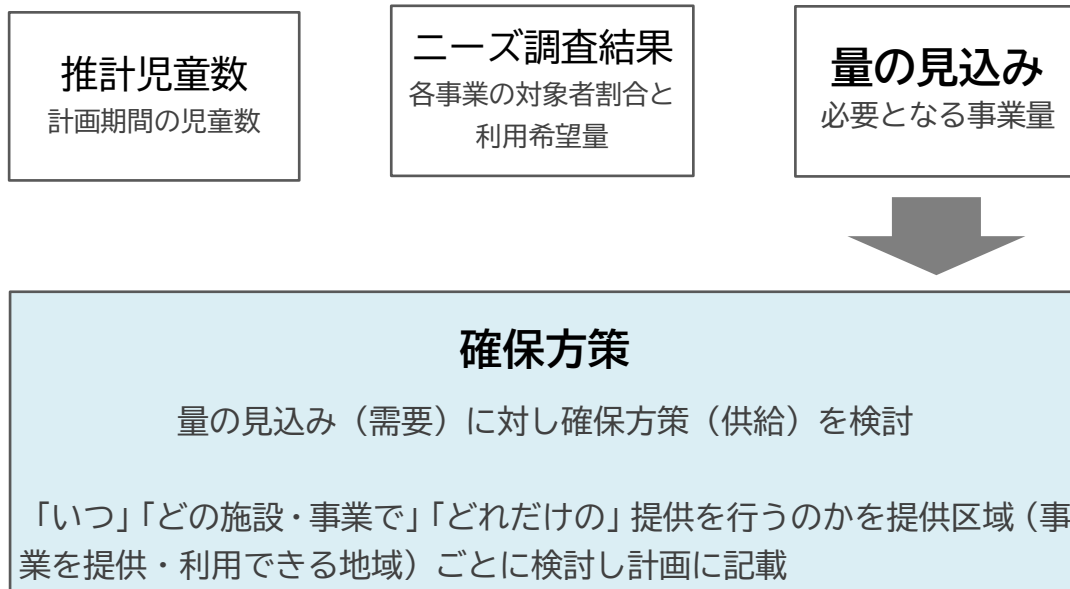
推計児童数
計画期間の児童数

ニーズ調査結果
各事業の対象者割合と利用希望量

量の見込み
必要となる事業量

確保方策

量の見込み（需要）に対し確保方策（供給）を検討

「いつ」「どの施設・事業で」「どれだけの」提供を行うのかを提供区域（事業を提供・利用できる地域）ごとに検討し計画に記載